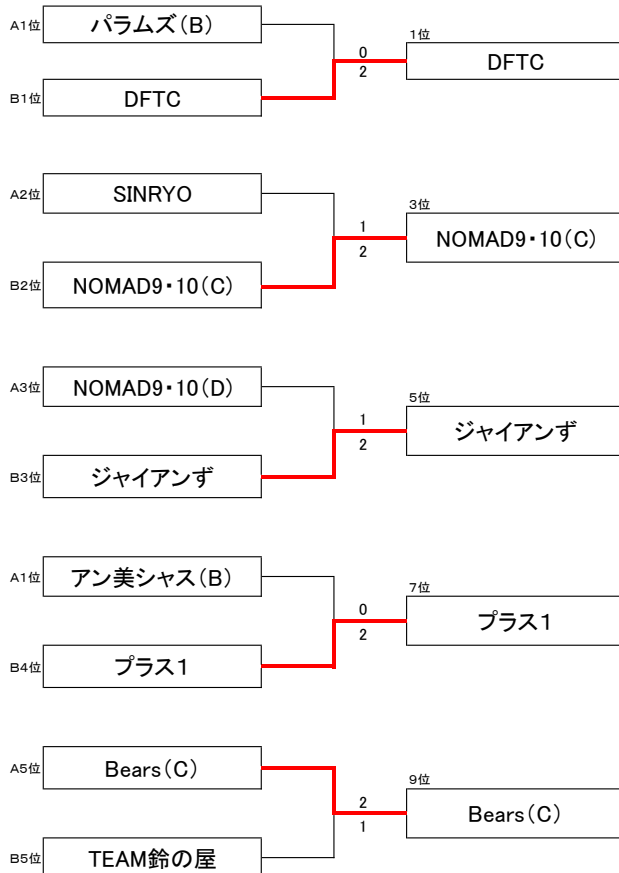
A1位 パラムズ(B)
B1位 DFTC
0
2
1位 DFTC

A2位 SINRYO
B2位 NOMAD9・10(C)
1
2
3位 NOMAD9・10(C)

A3位 NOMAD9・10(D)
B3位 ジャイアンず
1
2
5位 ジャイアンず

A1位 アン美シャス(B)
B4位 プラス1
0
2
7位 プラス1

A5位 Bears(C)
B5位 TEAM鈴の屋
2
1
9位 Bears(C)